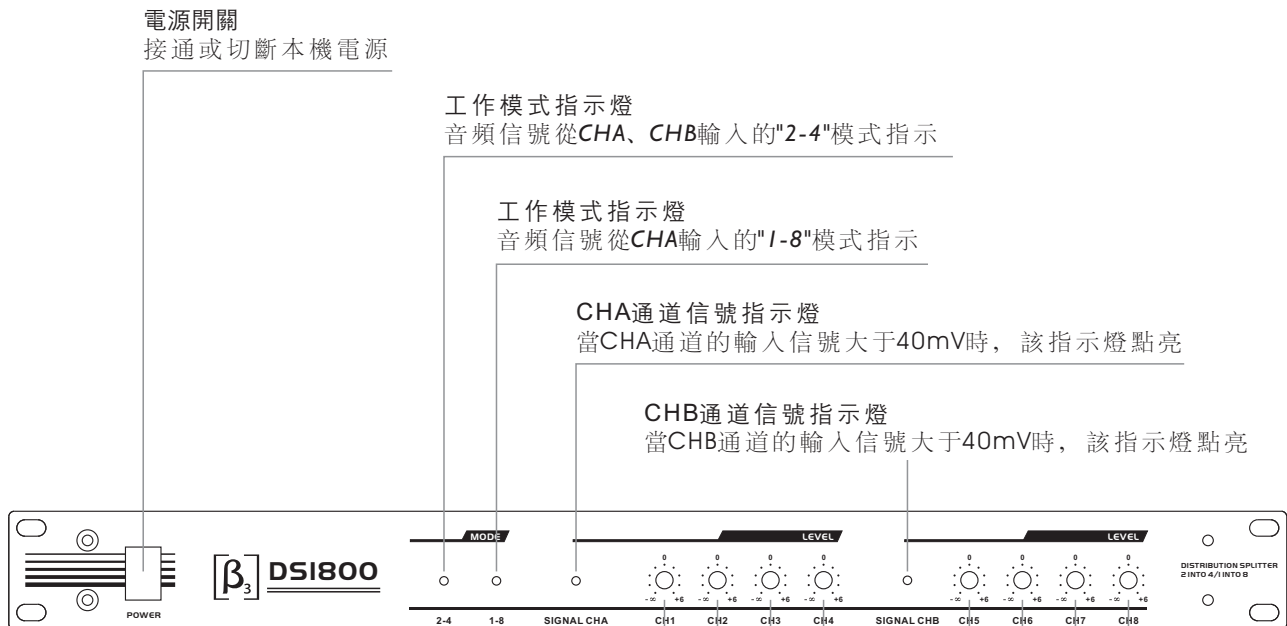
電源開關
接通或切斷本機電源

工作模式指示燈
音頻信號從CHA、CHB輸入的"2-4"模式指示

工作模式指示燈
音頻信號從CHA輸入的"1-8"模式指示

CHA通道信號指示燈
當CHA通道的輸入信號大于40mV時，該指示燈點亮

CHB通道信號指示燈
當CHB通道的輸入信號大于40mV時，該指示燈點亮

$\beta_3$ DS1800

POWER

MODE

2-4 1-8 SIGNAL CHA

LEVEL

0 - ∞ +6 CH1
0 - ∞ +6 CH2
0 - ∞ +6 CH3
0 - ∞ +6 CH4

SIGNAL CHB

LEVEL

0 - ∞ +6 CH5
0 - ∞ +6 CH6
0 - ∞ +6 CH7
0 - ∞ +6 CH8

DISTRIBUTION SPLITTER
2 INTO 4/1 INTO 8